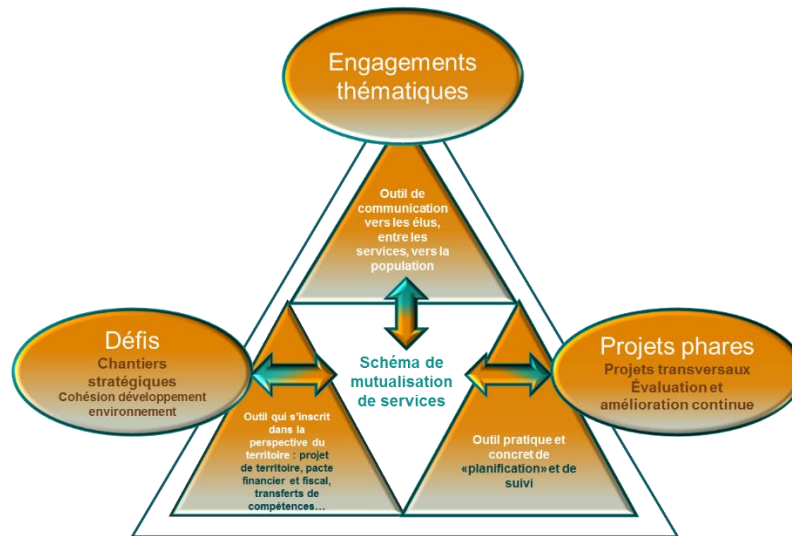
Engagements thématiques

Outil de communication vers les élus, entre les services, vers la population

Défis
Chantiers stratégiques
Cohésion développement environnement

Schéma de mutualisation de services

Projets phares
Projets transversaux
Évaluation et amélioration continue

Outil qui s'inscrit dans la perspective du territoire : projet de territoire, pacte financier et fiscal, transferts de compétences…

Outil pratique et concret de «planification» et de suivi